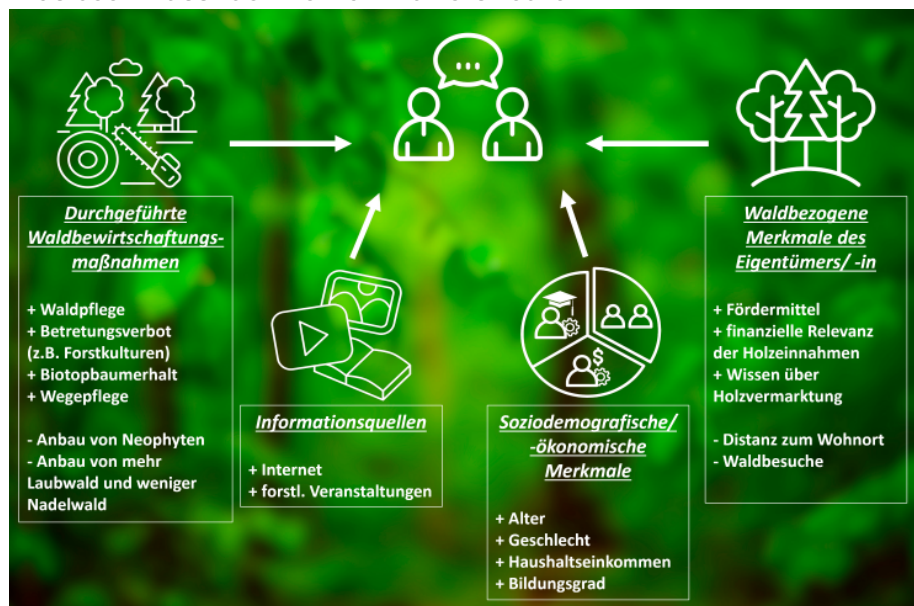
Durchgeführte Waldbewirtschaftungsmaßnahmen

+ Waldpflege
+ Betretungsverbot (z.B. Forstkulturen)
+ Biotopbaumerhalt
+ Wegepflege

- Anbau von Neophyten
- Anbau von mehr Laubwald und weniger Nadelwald

Informationsquellen

+ Internet
+ forstl. Veranstaltungen

Soziodemografische/ -ökonomische Merkmale

+ Alter
+ Geschlecht
+ Haushaltseinkommen
+ Bildungsgrad

Waldbezogene Merkmale des Eigentümers/ -in

+ Fördermittel
+ finanzielle Relevanz der Holzeinnahmen
+ Wissen über Holzvermarktung

- Distanz zum Wohnort
- Waldbesuche